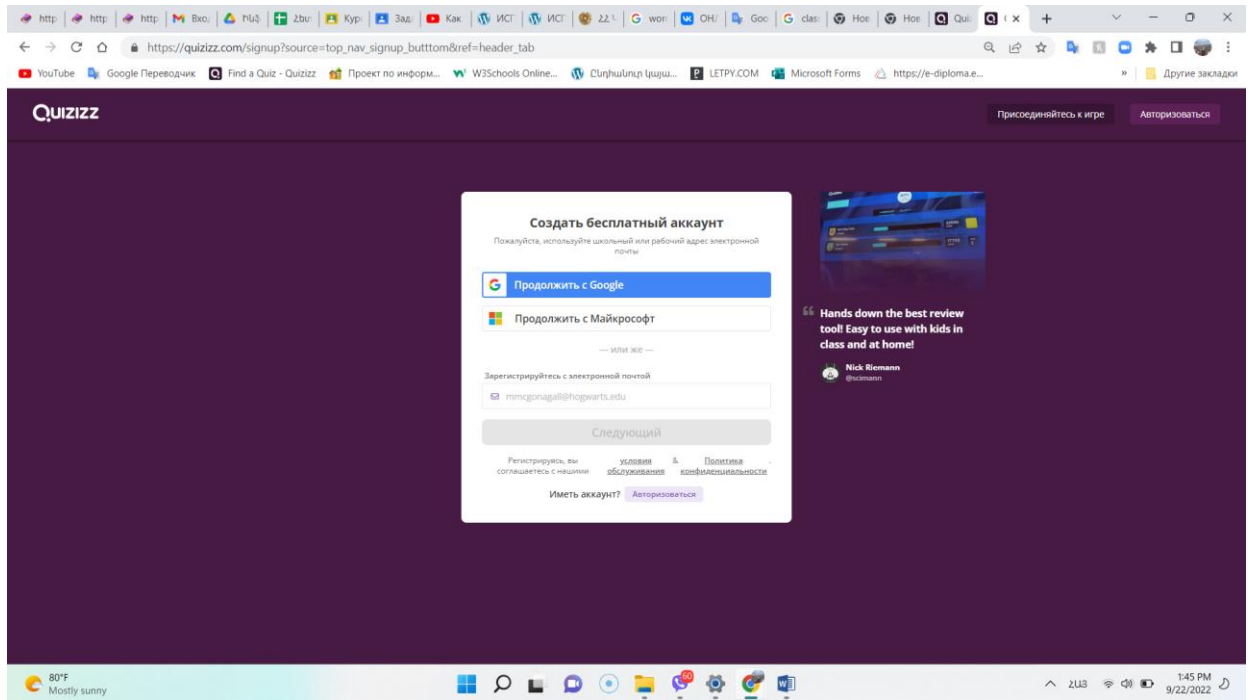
http | http | http | Вхо | ՒԱՅ | Հեռ | Кур | Зад | Как | ИСГ | ИСГ | 22 | wor | ОН | Goo | clas | Hoe | Hoe | Qui | ( ×

https://quizizz.com/signup?source=top_nav_signup_butttom&ref=header_tab

YouTube | Google Переводчик | Find a Quiz - Quizizz | Проект по информ... | W3Schools Online... | Ընդհանուր կայա... | LETPY.COM | Microsoft Forms | https://e-diploma.e... | » | Другие закладки

Quizizz

Присоединяйтесь к игре

Авторизоваться

Создать бесплатный аккаунт

Пожалуйста, используйте школьный или рабочий адрес электронной почты

Продолжить с Google

Продолжить с Майкрософт

— или же —

Зарегистрируйтесь с электронной почтой

mmcgonagall@hogwarts.edu

Следующий

Регистрируясь, вы соглашаетесь с нашими условия обслуживания & Политика конфиденциальности

Иметь аккаунт? Авторизоваться

Hands down the best review tool! Easy to use with kids in class and at home!

Nick Riemann
@scimann

80°F
Mostly sunny

ՀԱՅ

1:45 PM
9/22/2022